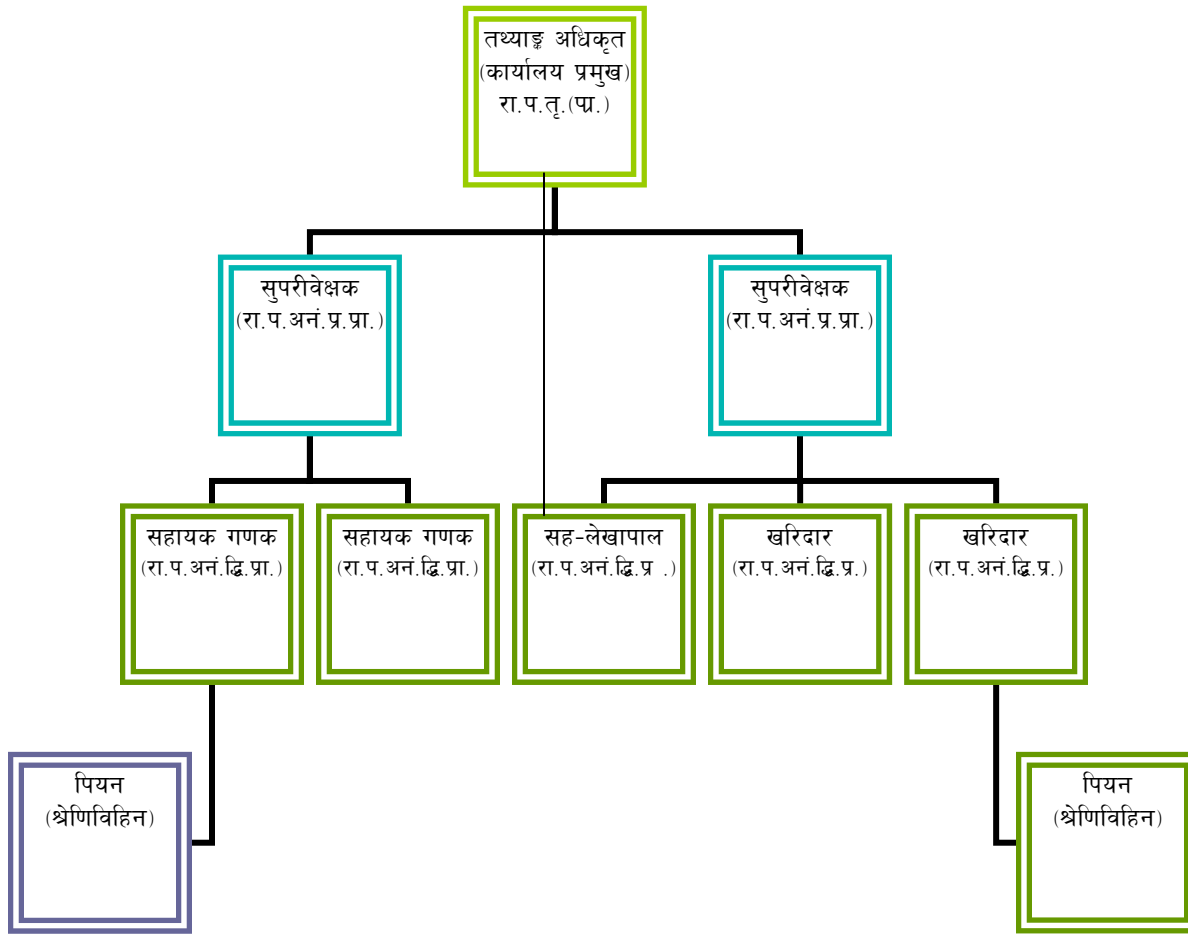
तथ्याङ्क अधिकृत
(कार्यालय प्रमुख)
रा.प.तृ.(प्र.)

सुपरीवेक्षक
(रा.प.अनं.प्र.प्रा.)

सुपरीवेक्षक
(रा.प.अनं.प्र.प्रा.)

सहायक गणक
(रा.प.अनं.द्वि.प्रा.)

सहायक गणक
(रा.प.अनं.द्वि.प्रा.)

सह-लेखापाल
(रा.प.अनं.द्वि.प्र .)

खरिदार
(रा.प.अनं.द्वि.प्र.)

खरिदार
(रा.प.अनं.द्वि.प्र.)

पियन
(श्रेणिविहिन)

पियन
(श्रेणिविहिन)